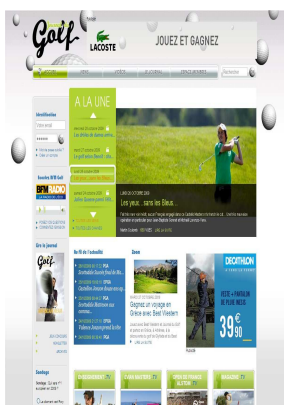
Golf

LACOSTE

JOUEZ ET GAGNEZ

A LA UNE

Les yeux... sans les Bleus

Identification

Ecoutez BFM Golf

BFM RADIO

Lire le journal

Golf

Sondage

Gagnez un voyage en Grèce avec Best Western

DECATHLON

39,90